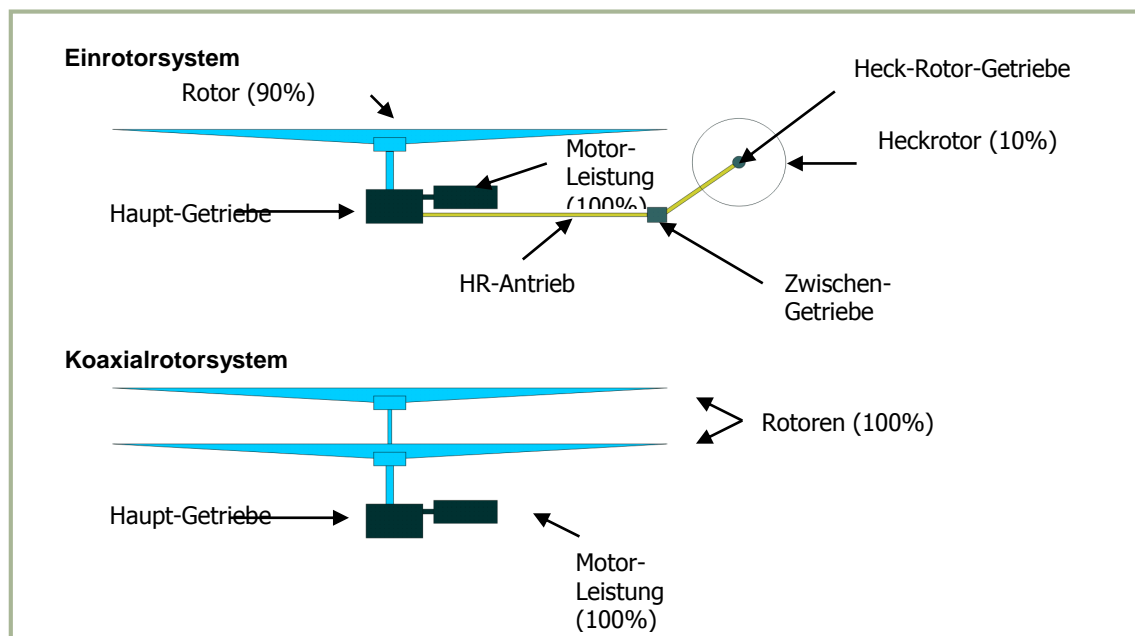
Einrotorsystem

Rotor (90%)

Heck-Rotor-Getriebe

Heckrotor (10%)

Motor-Leistung (100%)

Haupt-Getriebe

HR-Antrieb

Zwischen-Getriebe

Koaxialrotorsystem

Rotoren (100%)

Haupt-Getriebe

Motor-Leistung (100%)